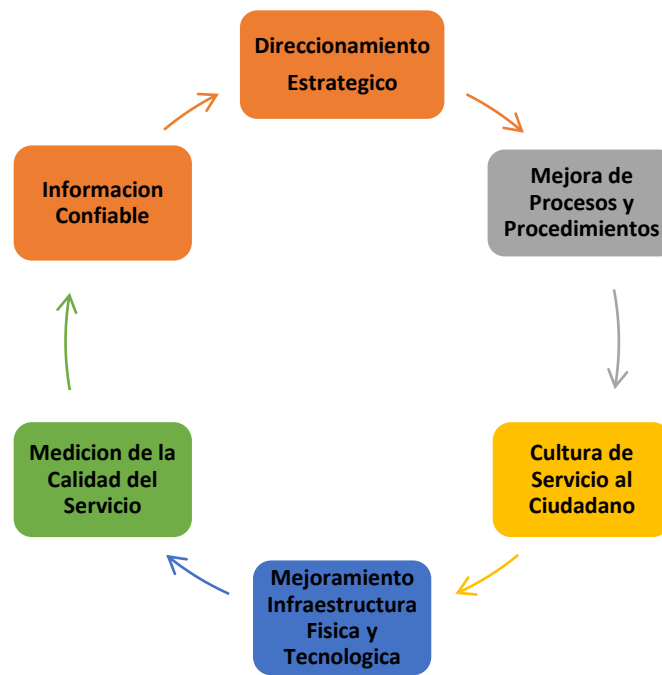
Direccionamiento Estrategico

Mejora de Procesos y Procedimientos

Cultura de Servicio al Ciudadano

Mejoramiento Infraestructura Fisica y Tecnologica

Medicion de la Calidad del Servicio

Informacion Confiable